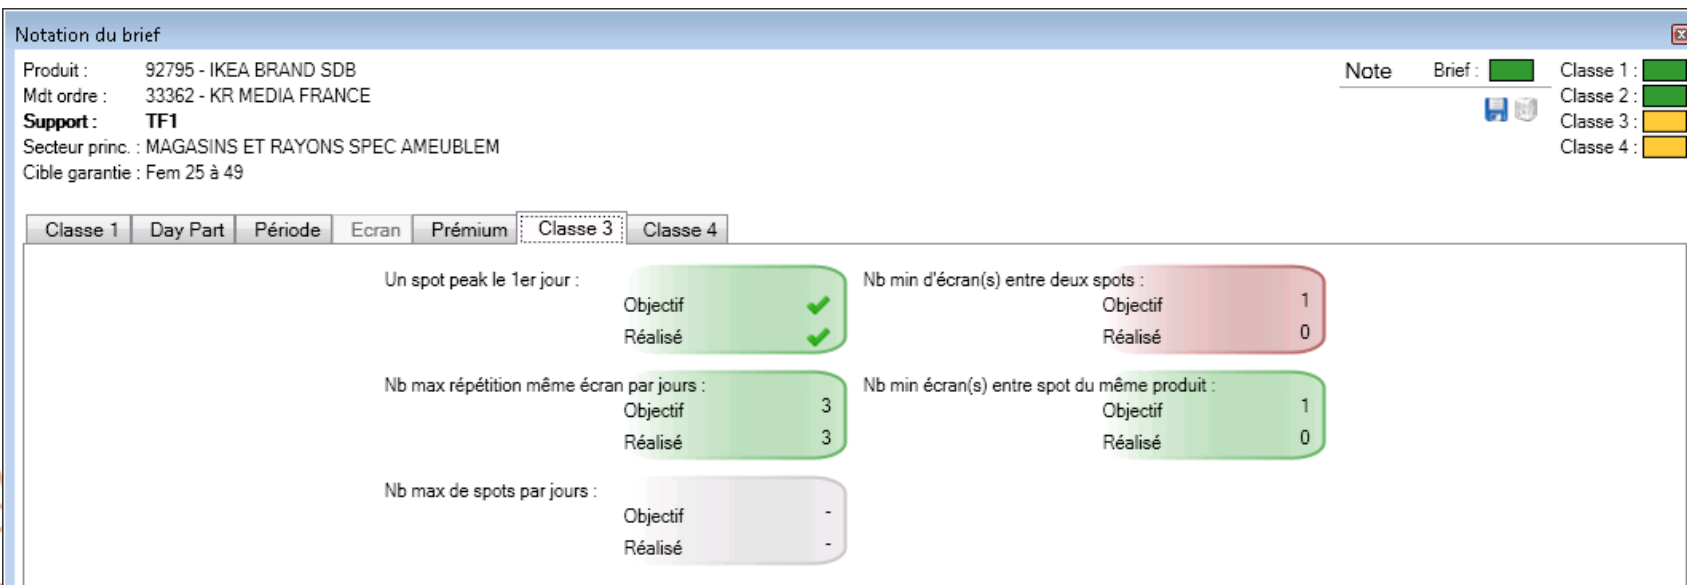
Notation du brief

Produit : 92795 - IKEA BRAND SDB
Mdt ordre : 33362 - KR MEDIA FRANCE
**Support :** **TF1**
Secteur princ. : MAGASINS ET RAYONS SPEC AMEUBLEM
Cible garantie : Fem 25 à 49

Note Brief :

Classe 1 :
Classe 2 :
Classe 3 :
Classe 4 :

Classe 1 | Day Part | Période | Ecran | Prémium | Classe 3 | Classe 4

Un spot peak le 1er jour :
Objectif ✔
Réalisé ✔

Nb min d'écran(s) entre deux spots :
Objectif 1
Réalisé 0

Nb max répétition même écran par jours :
Objectif 3
Réalisé 3

Nb min écran(s) entre spot du même produit :
Objectif 1
Réalisé 0

Nb max de spots par jours :
Objectif -
Réalisé -